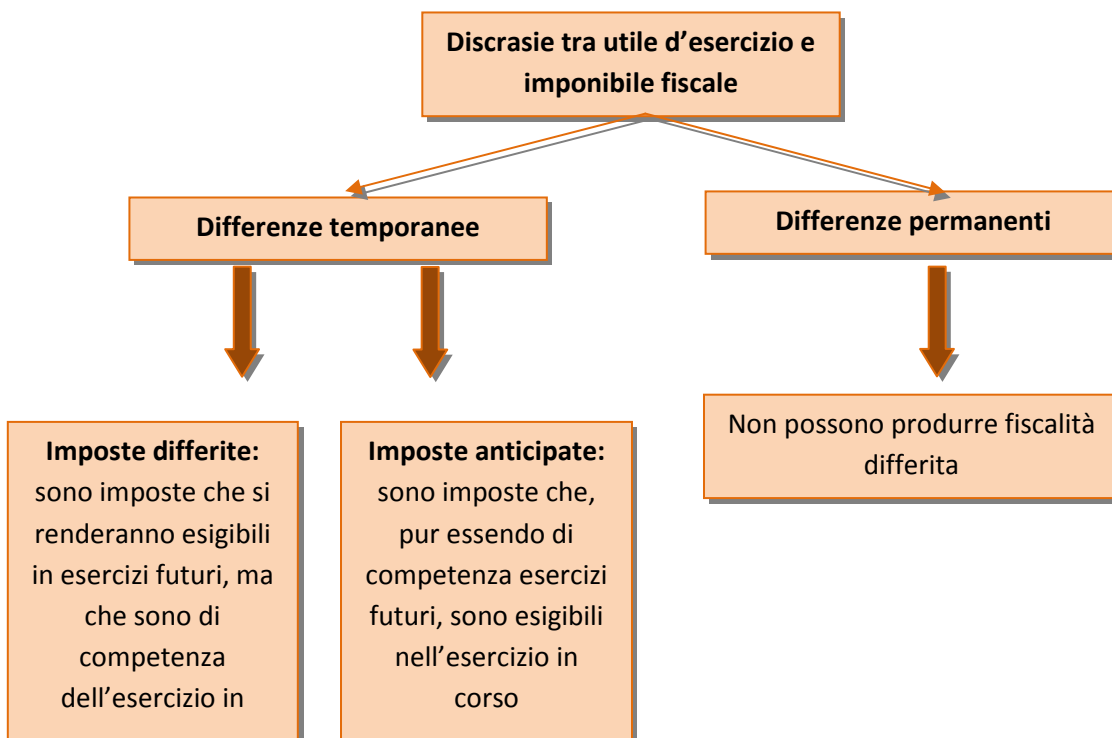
Discrasie tra utile d'esercizio e imponibile fiscale

Differenze temporanee

Differenze permanenti

Imposte differite: sono imposte che si renderanno esigibili in esercizi futuri, ma che sono di competenza dell'esercizio in

Imposte anticipate: sono imposte che, pur essendo di competenza esercizi futuri, sono esigibili nell'esercizio in corso

Non possono produrre fiscalità differita